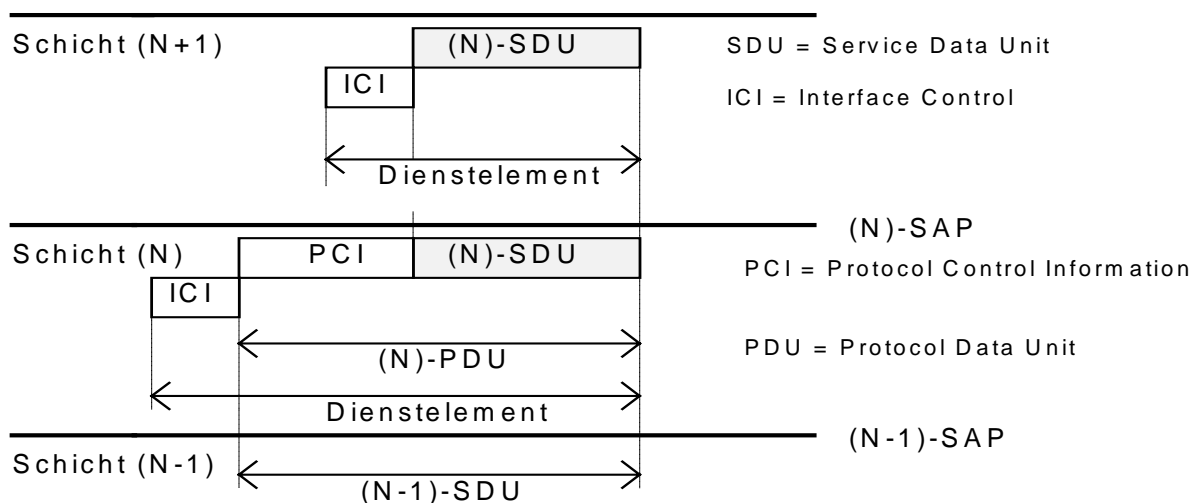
Schicht (N+1)

(N)-SDU

ICI

SDU = Service Data Unit

ICI = Interface Control

Dienstelement

(N)-SAP

Schicht (N)

PCI

(N)-SDU

ICI

PCI = Protocol Control Information

(N)-PDU

PDU = Protocol Data Unit

Dienstelement

(N-1)-SAP

Schicht (N-1)

(N-1)-SDU